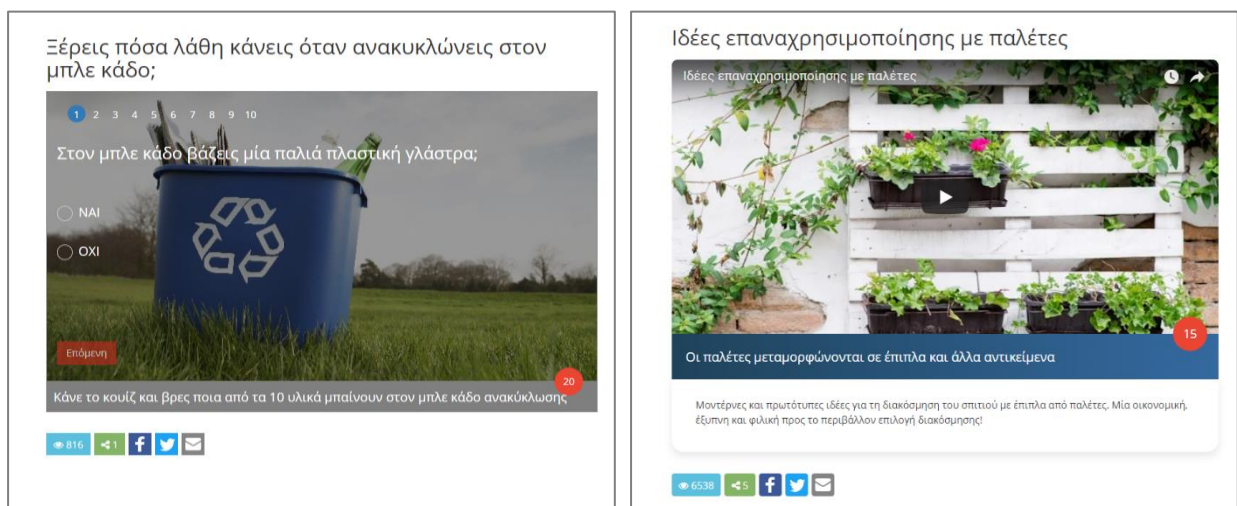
Ξέρεις πόσα λάθη κάνεις όταν ανακυκλώνεις στον μπλε κάδο;

1 2 3 4 5 6 7 8 9 10

Στον μπλε κάδο βάζεις μία παλιά πλαστική γλάστρα;

ΝΑΙ

ΟΧΙ

Επόμενη

20

Κάνε το κουίζ και βρες ποια από τα 10 υλικά μπαίνουν στον μπλε κάδο ανακύκλωσης

816 1

Ιδέες επαναχρησιμοποίησης με παλέτες

Ιδέες επαναχρησιμοποίησης με παλέτες

15

Οι παλέτες μεταμορφώνονται σε έπιπλα και άλλα αντικείμενα

Μοντέρνες και πρωτότυπες ιδέες για τη διακόσμηση του σπιτιού με έπιπλα από παλέτες. Μία οικονομική, έξυπνη και φιλική προς το περιβάλλον επιλογή διακόσμησης!

6538 5